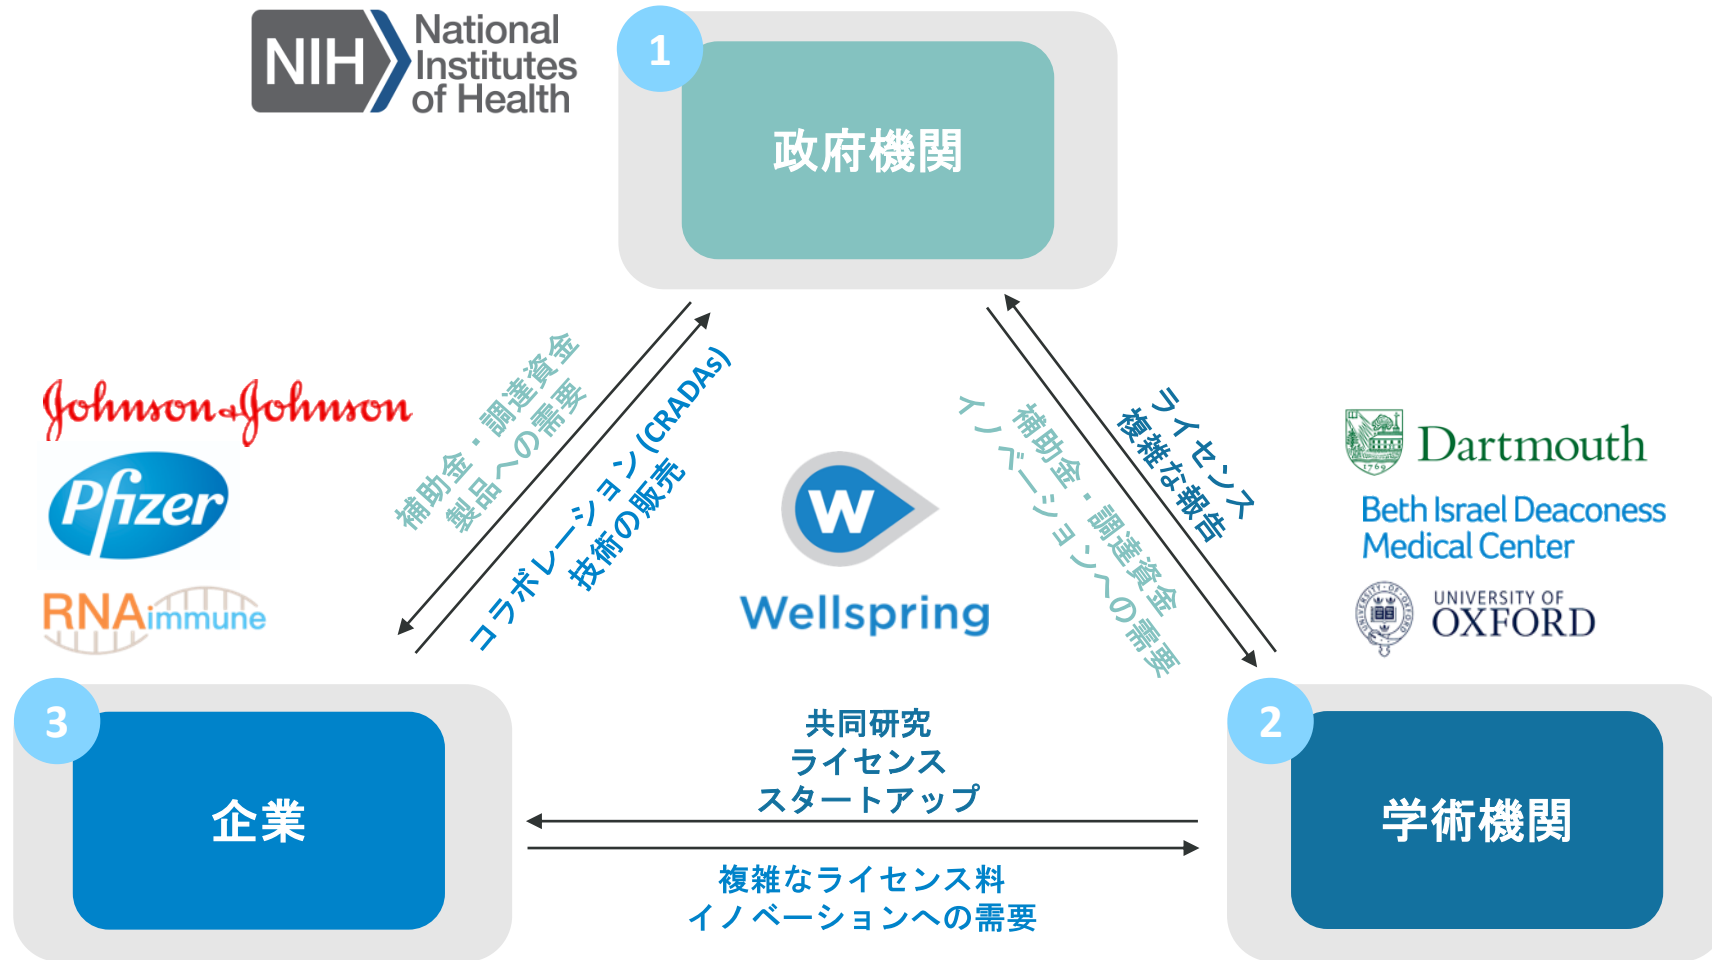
NIH National Institutes of Health

1

政府機関

Johnson & Johnson

Pfizer

RNAimmune

補助金・調達資金
製品への需要

コラボレーション(CRADAs)
技術の販売

Wellspring

イノベーションへの需要
補助金・調達資金

ライセンス
複雑な報告

Dartmouth

Beth Israel Deaconess Medical Center

UNIVERSITY OF OXFORD

3

企業

共同研究
ライセンス
スタートアップ

複雑なライセンス料
イノベーションへの需要

2

学術機関